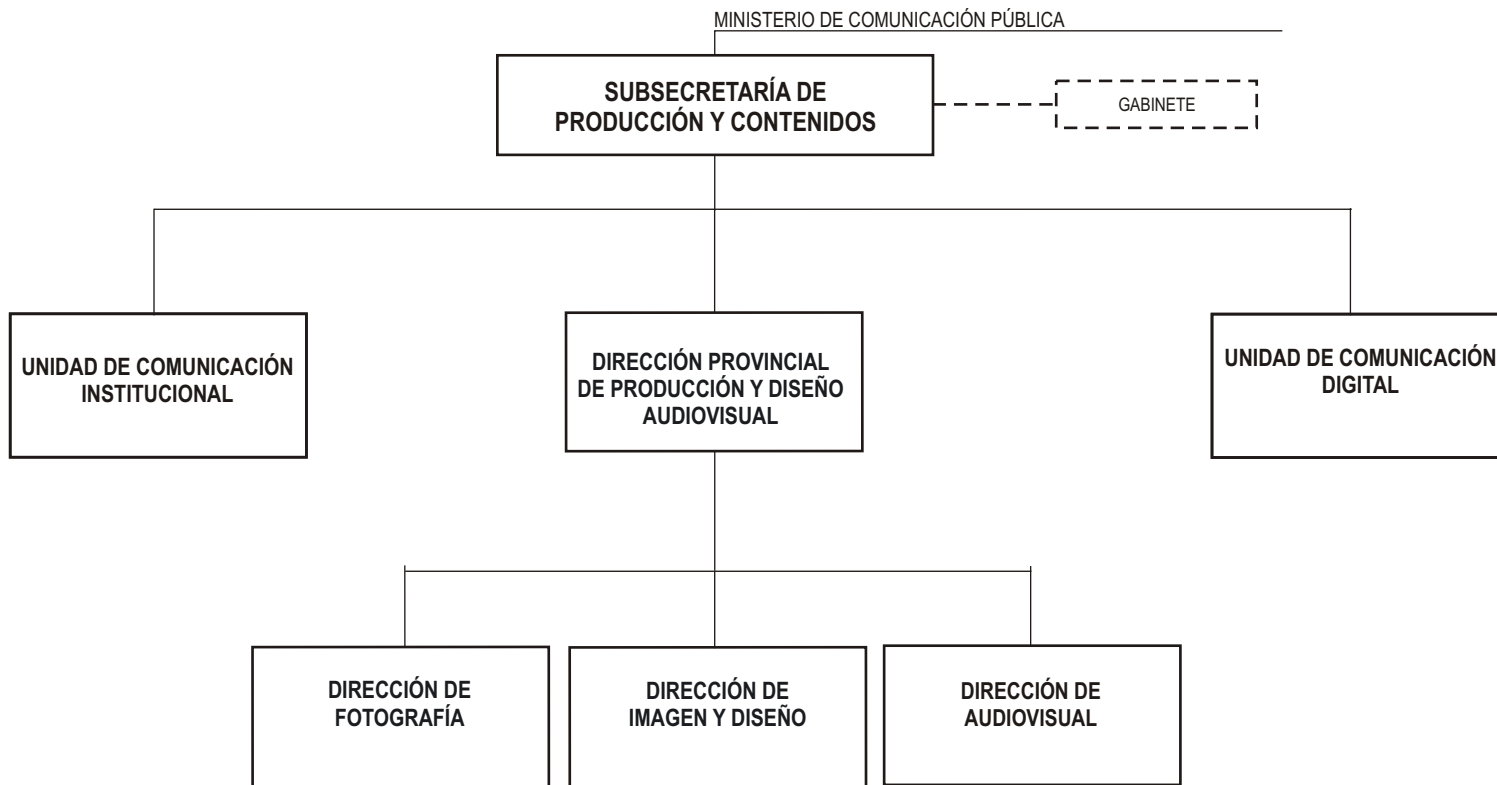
MINISTERIO DE COMUNICACIÓN PÚBLICA

SUBSECRETARÍA DE PRODUCCIÓN Y CONTENIDOS

GABINETE

UNIDAD DE COMUNICACIÓN INSTITUCIONAL

DIRECCIÓN PROVINCIAL DE PRODUCCIÓN Y DISEÑO AUDIOVISUAL

UNIDAD DE COMUNICACIÓN DIGITAL

DIRECCIÓN DE FOTOGRAFÍA

DIRECCIÓN DE IMAGEN Y DISEÑO

DIRECCIÓN DE AUDIOVISUAL